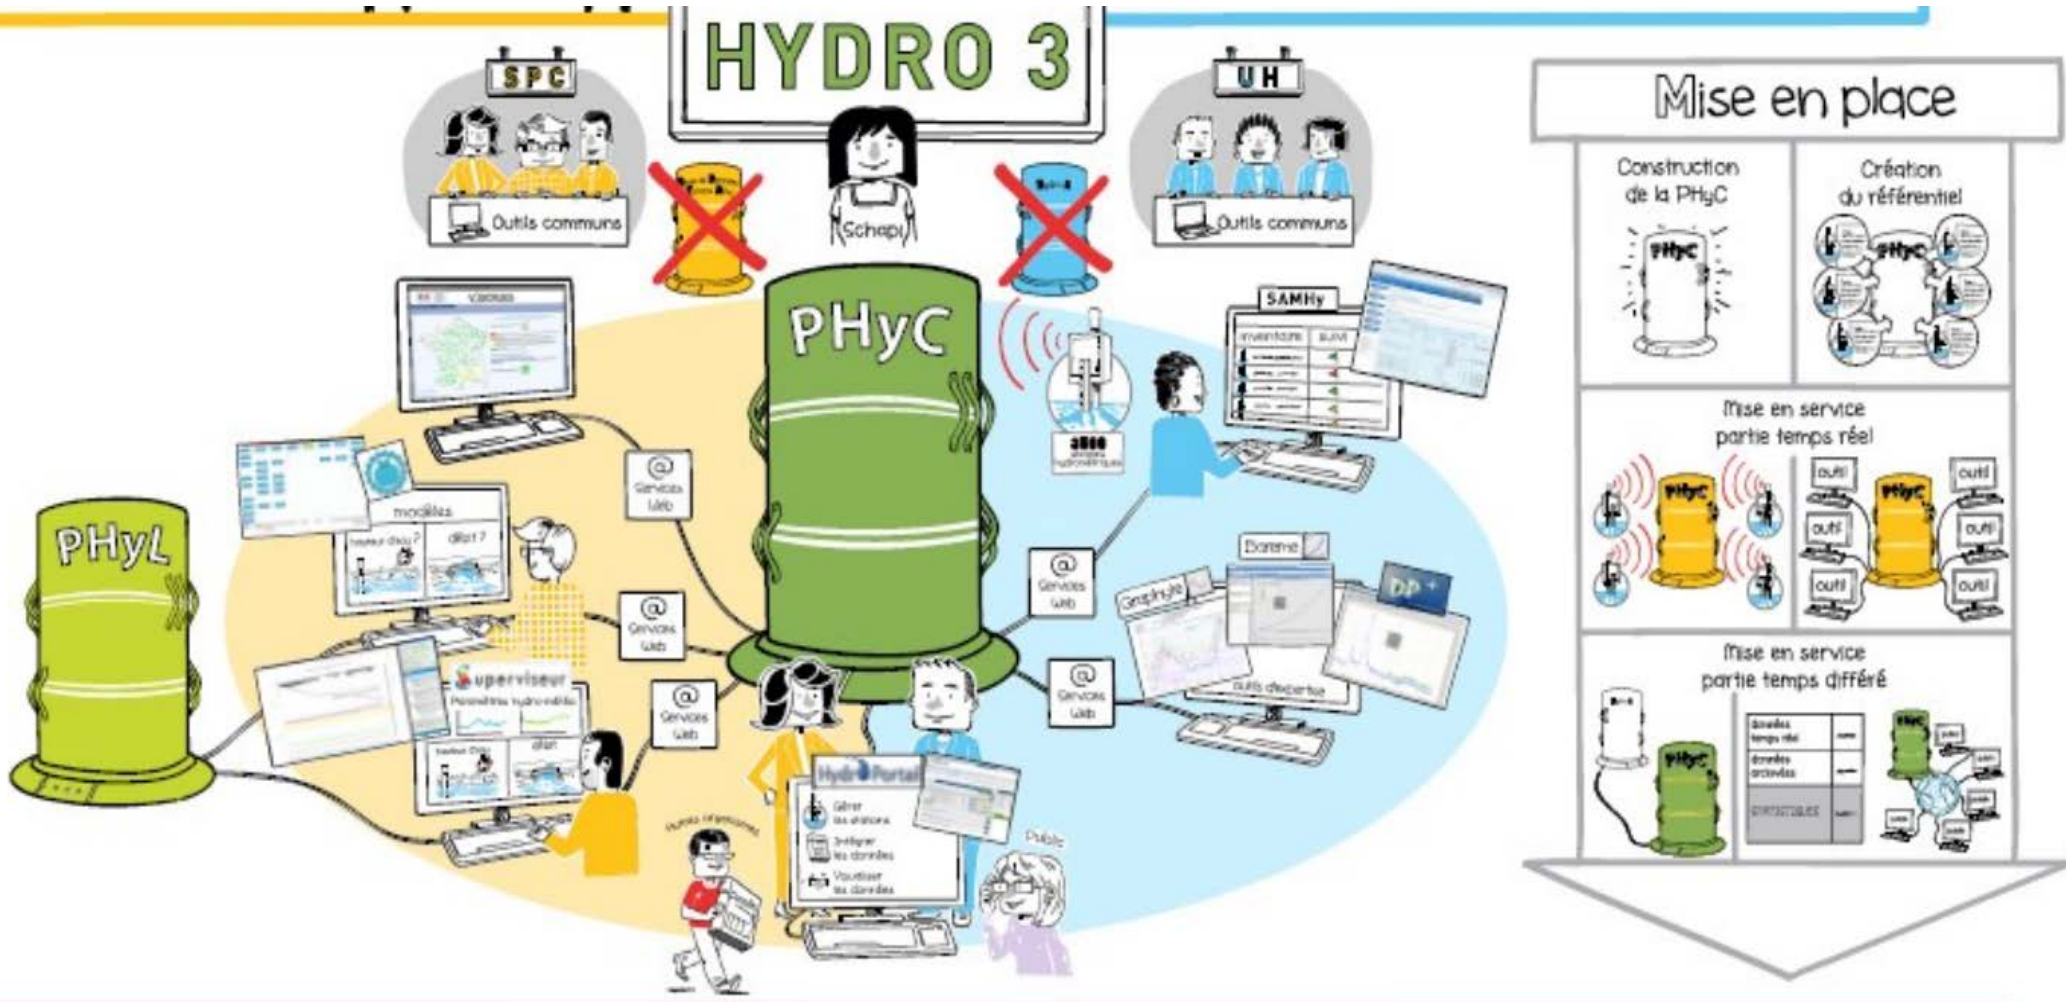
HYDRO 3

SPC

UH

Outils communs

Schapi

Outils communs

PHyC

PHyL

Vigicrues

SAMHy

inventaire

suivi

3000 stations hydrométriques

modèles

hauteur d'eau ?

débit ?

@ Services Web

@ Services Web

@ Services Web

@ Services Web

@ Services Web

Barème

GraphyR

DP+

Outils d'expertise

Superviseur

Paramètres hydrométriques

hauteur d'eau

débit

Hydro Portail

Gérer les stations

Intégrer les données

Visualiser les données

Autres organismes

Public

Mise en place

Construction de la PHyC

PHyC

Création du référentiel

PHyC

mise en service partie temps réel

PHyC

PHyC

outil

outil

outil

outil

outil

outil

mise en service partie temps différé

PHyC

données temps réel

données archivées

STATISTIQUES

PHyC